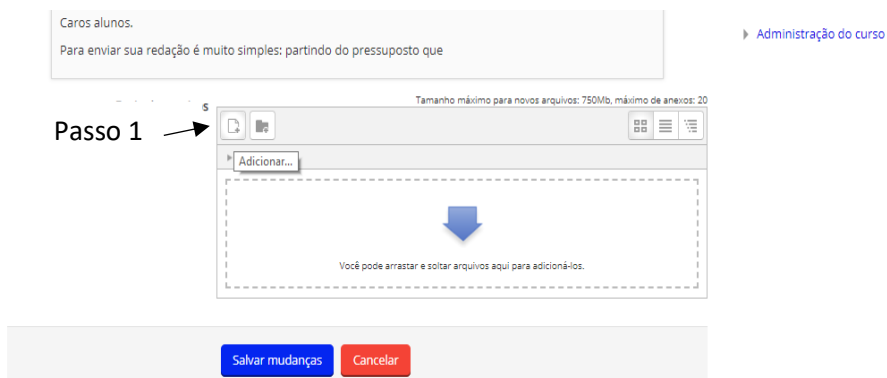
Caros alunos.

Para enviar sua redação é muito simples: partindo do pressuposto que

Administração do curso

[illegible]s

Tamanho máximo para novos arquivos: 750Mb, máximo de anexos: 20

Passo 1

Adicionar...

Você pode arrastar e soltar arquivos aqui para adicioná-los.

Salvar mudanças

Cancelar